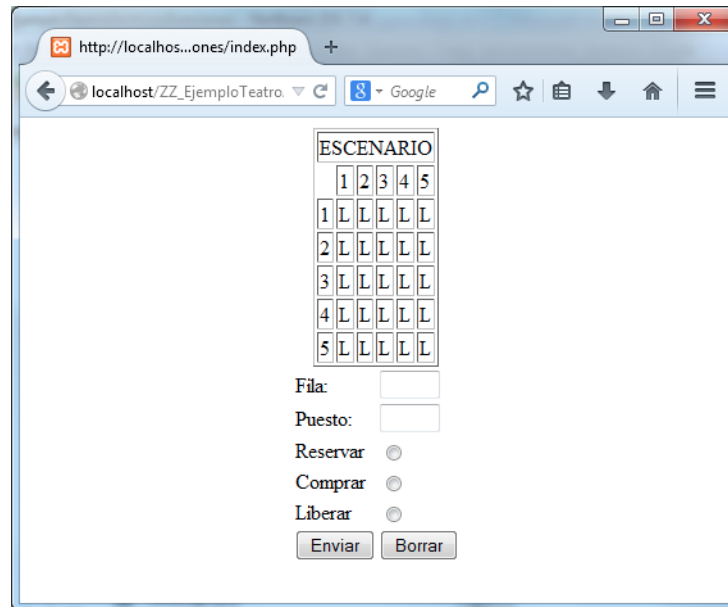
http://localhos...ones/index.php

localhost/ZZ_EjemploTeatro.

Google

| ESCENARIO | | | | | |
|---|---|---|---|---|---|
| | 1 | 2 | 3 | 4 | 5 |
| 1 | L | L | L | L | L |
| 2 | L | L | L | L | L |
| 3 | L | L | L | L | L |
| 4 | L | L | L | L | L |
| 5 | L | L | L | L | L |

Fila:

Puesto:

Reservar

Comprar

Liberar

Enviar Borrar